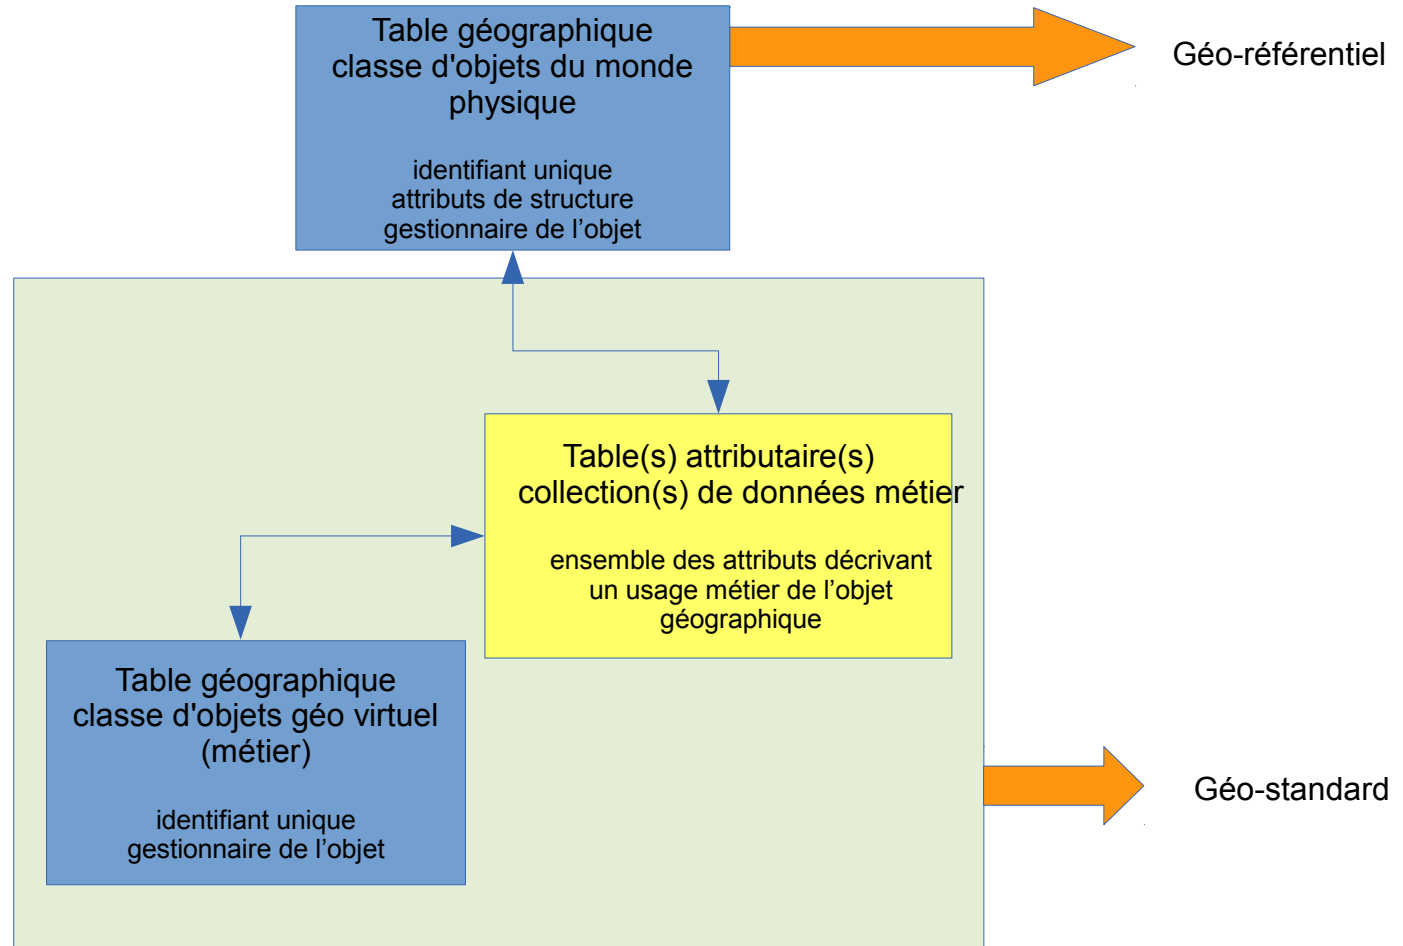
Table géographique
classe d'objets du monde physique

identifiant unique
attributs de structure
gestionnaire de l’objet

Géo-référentiel

Table(s) attributaire(s)
collection(s) de données métier

ensemble des attributs décrivant un usage métier de l’objet géographique

Table géographique
classe d'objets géo virtuel (métier)

identifiant unique
gestionnaire de l’objet

Géo-standard